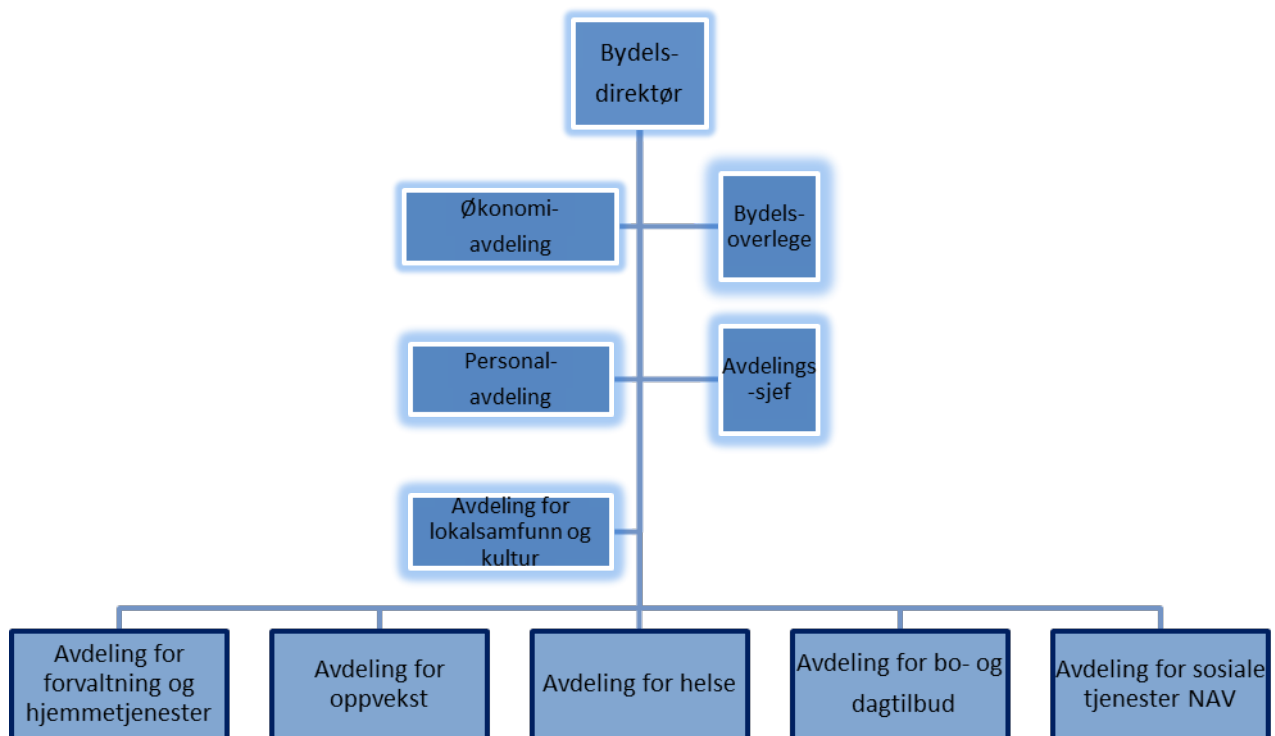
Bydels-direktør

Økonomi-avdeling

Bydels-overlege

Personal-avdeling

Avdelings-sjef

Avdeling for lokalsamfunn og kultur

Avdeling for forvaltning og hjemmetjenester

Avdeling for oppvekst

Avdeling for helse

Avdeling for bo- og dagtilbud

Avdeling for sosiale tjenester NAV